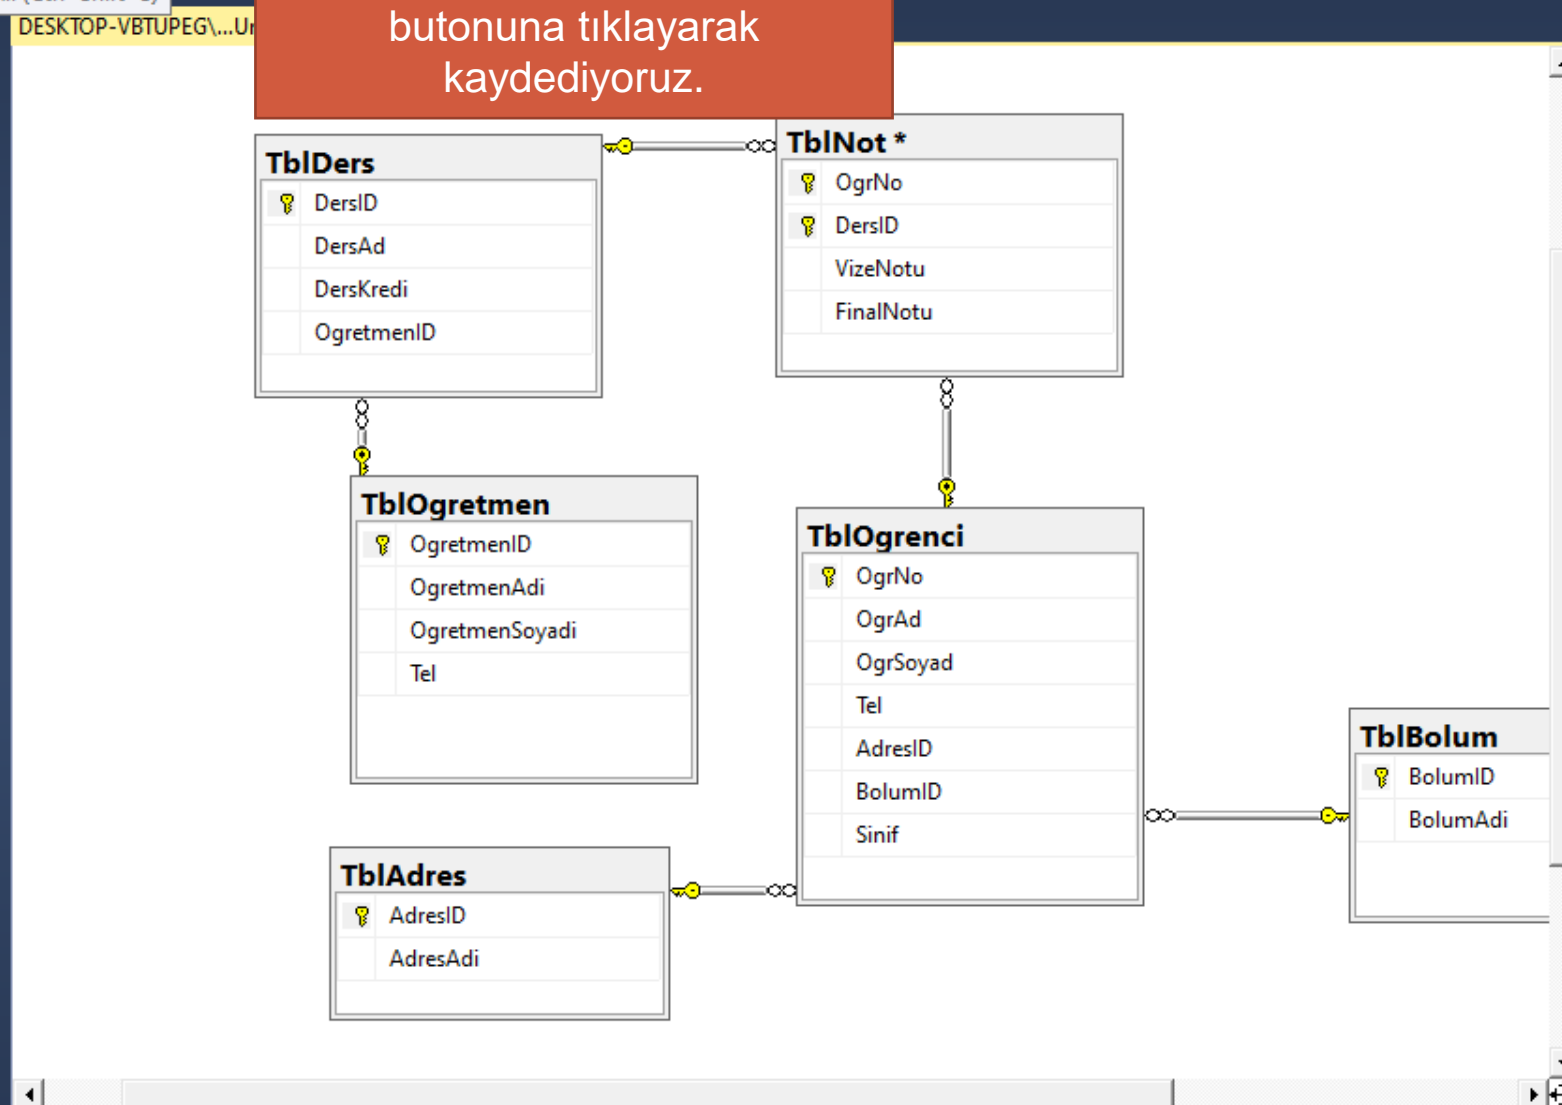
DESKTOP-VBTUPEG\...U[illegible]

butonuna tıklayarak kaydediyoruz.

TblDers
DersID
DersAd
DersKredi
OgretmenID

TblNot *
OgrNo
DersID
VizeNotu
FinalNotu

TblOgretmen
OgretmenID
OgretmenAdi
OgretmenSoyadi
Tel

TblOgrenci
OgrNo
OgrAd
OgrSoyad
Tel
AdresID
BolumID
Sinif

TblBolum
BolumID
BolumAdi

TblAdres
AdresID
AdresAdi